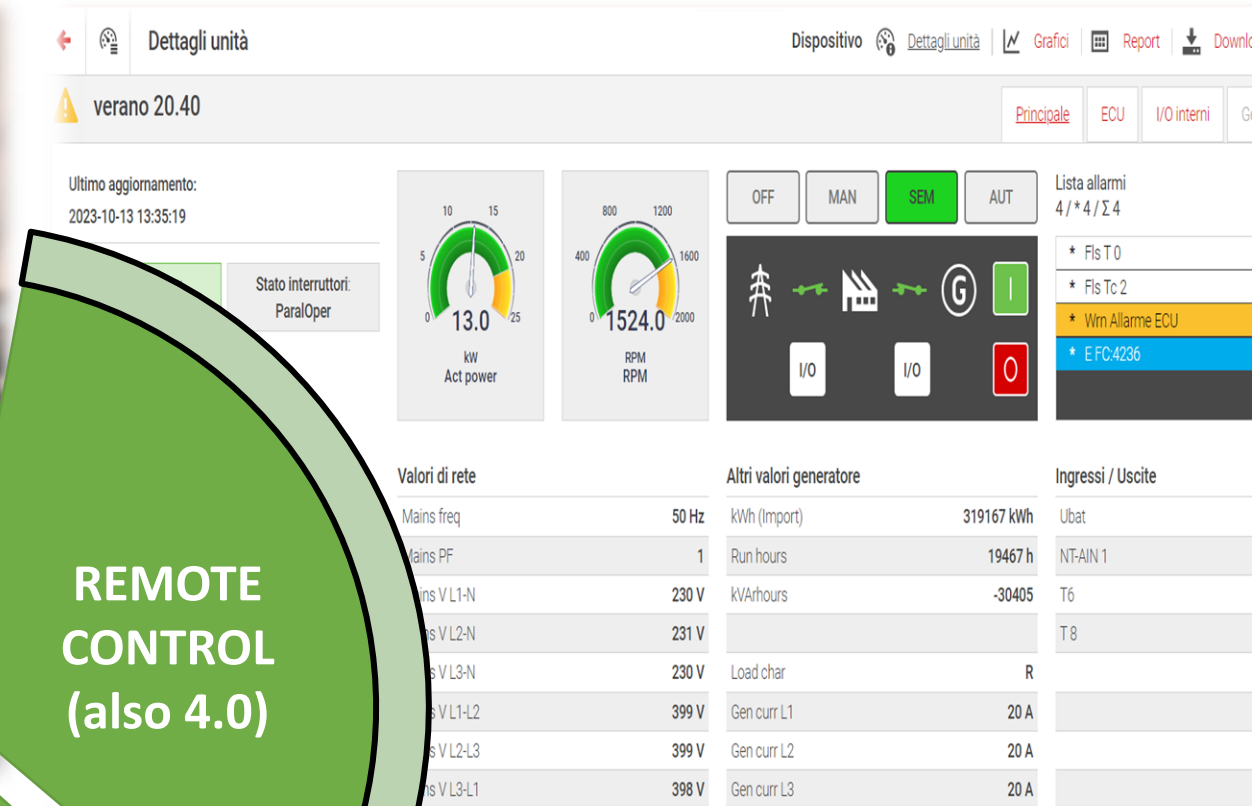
Dettagli unità

Dispositivo Dettagli unità | Grafici | Report | Downlo

verano 20.40

Principale | ECU | I/O interni | G

Ultimo aggiornamento:
2023-10-13 13:35:19

Stato interruttori:
ParalOper

10 15 5 20 0 25
13.0
kW
Act power

800 1200 400 1600 0 2000
1524.0
RPM
RPM

OFF MAN SEM AUT

I/O I/O

Lista allarmi
4 / * 4 / Σ 4

* Fls T 0
* Fls Tc 2
* Wrn Allarme ECU
* E FC:4236

Valori di rete

| | |
|---|---|
| Mains freq | 50 Hz |
| Mains PF | 1 |
| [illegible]ins V L1-N | 230 V |
| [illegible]s V L2-N | 231 V |
| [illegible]s V L3-N | 230 V |
| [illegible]s V L1-L2 | 399 V |
| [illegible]s V L2-L3 | 399 V |
| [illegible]s V L3-L1 | 398 V |

Altri valori generatore

| | |
|---|---|
| kWh (Import) | 319167 kWh |
| Run hours | 19467 h |
| kVArhours | -30405 |
| | |
| Load char | R |
| Gen curr L1 | 20 A |
| Gen curr L2 | 20 A |
| Gen curr L3 | 20 A |

Ingressi / Uscite

Ubat
NT-AIN 1
T6
T 8

REMOTE CONTROL (also 4.0)